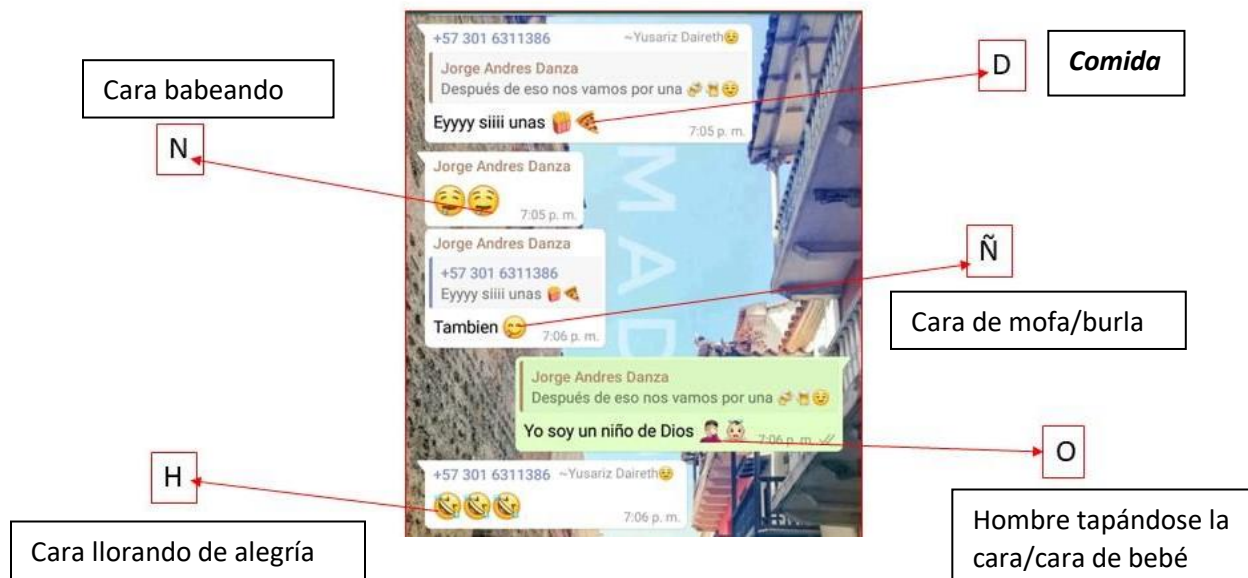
+57 301 6311386 ~Yusariz Daireth😣

Jorge Andres Danza
Después de eso nos vamos por una 🍻🍺😌

Eyyyy siiii unas 🍟🍕 7:05 p. m.

Jorge Andres Danza
🤤🤤 7:05 p. m.

Jorge Andres Danza
+57 301 6311386
Eyyyy siiii unas 🍟🍕
Tambien 😏 7:06 p. m.

Jorge Andres Danza
Después de eso nos vamos por una 🍻🍺😌
Yo soy un niño de Dios 🤦👶 7:06 p. m.

+57 301 6311386 ~Yusariz Daireth😣
😂😂😂 7:06 p. m.

MAD

Cara babeando

N

D

Comida

Ñ

Cara de mofa/burla

O

H

Cara llorando de alegría

Hombre tapándose la cara/cara de bebé